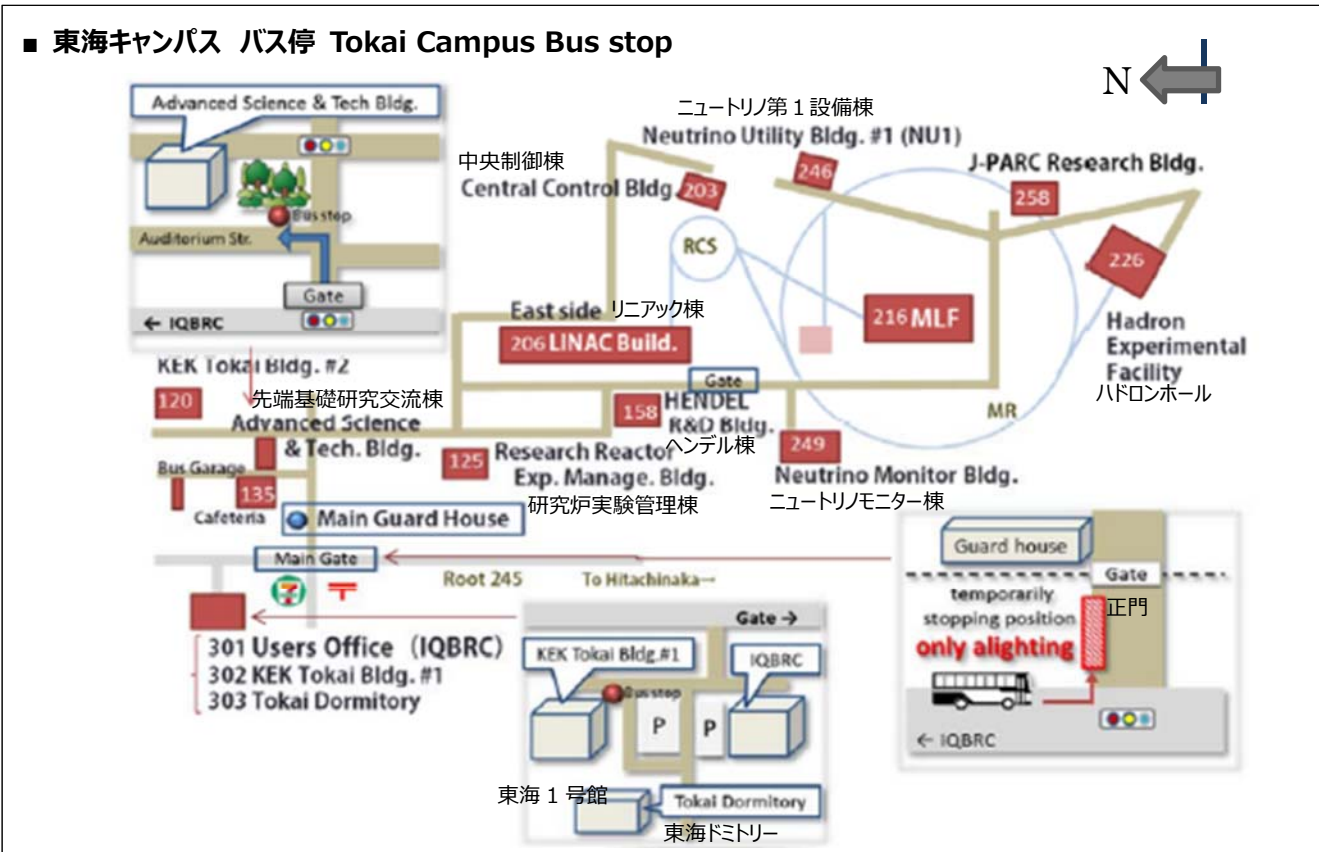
■ 東海キャンパス バス停 Tokai Campus Bus stop

N

Advanced Science & Tech Bldg.

Bus stop

Auditorium Str.

Gate

← IQBRC

ニュートリノ第１設備棟
Neutrino Utility Bldg. #1 (NU1)

中央制御棟
Central Control Bldg.

203

246

J-PARC Research Bldg.

258

RCS

226

East side リニアック棟

206 LINAC Build.

216 MLF

Hadron Experimental Facility
ハドロンホール

KEK Tokai Bldg. #2

120

先端基礎研究交流棟
Advanced Science & Tech. Bldg.

Gate

158

HENDEL R&D Bldg.
ヘンデル棟

MR

249

125

Research Reactor Exp. Manage. Bldg.
研究炉実験管理棟

Neutrino Monitor Bldg.
ニュートリノモニター棟

Bus Garage

135

Cafeteria

Main Guard House

Main Gate

Root 245

To Hitachinaka→

Guard house

Gate

temporarily stopping position

正門

only alighting

← IQBRC

301 Users Office（IQBRC）
302 KEK Tokai Bldg. #1
303 Tokai Dormitory

Gate →

KEK Tokai Bldg.#1

IQBRC

Bus stop

P

P

東海１号館

Tokai Dormitory

東海ドミトリー